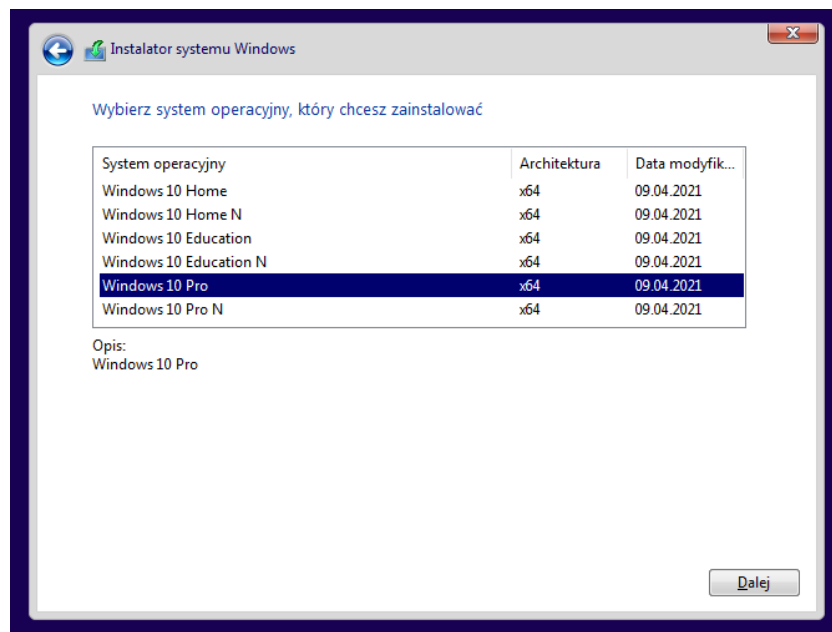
Instalator systemu Windows

Wybierz system operacyjny, który chcesz zainstalować

| System operacyjny | Architektura | Data modyfik... |
|---|---|---|
| Windows 10 Home | x64 | 09.04.2021 |
| Windows 10 Home N | x64 | 09.04.2021 |
| Windows 10 Education | x64 | 09.04.2021 |
| Windows 10 Education N | x64 | 09.04.2021 |
| Windows 10 Pro | x64 | 09.04.2021 |
| Windows 10 Pro N | x64 | 09.04.2021 |

Opis:
Windows 10 Pro

Dalej